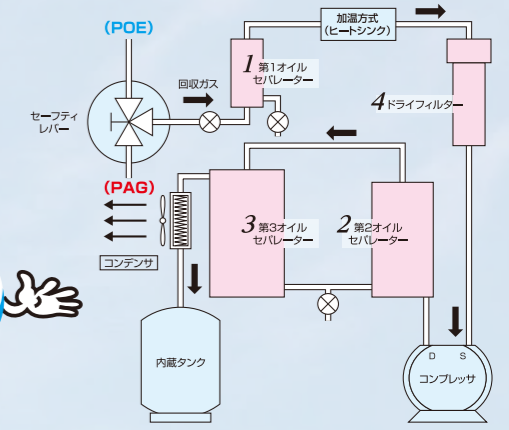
(POE)

セーフティレバー

(PAG)

回収ガス

1 第1オイルセパレーター

加温方式(ヒートシンク)

4 ドライフィルター

3 第3オイルセパレーター

2 第2オイルセパレーター

コンデンサ

内蔵タンク

D S

コンプレッサ